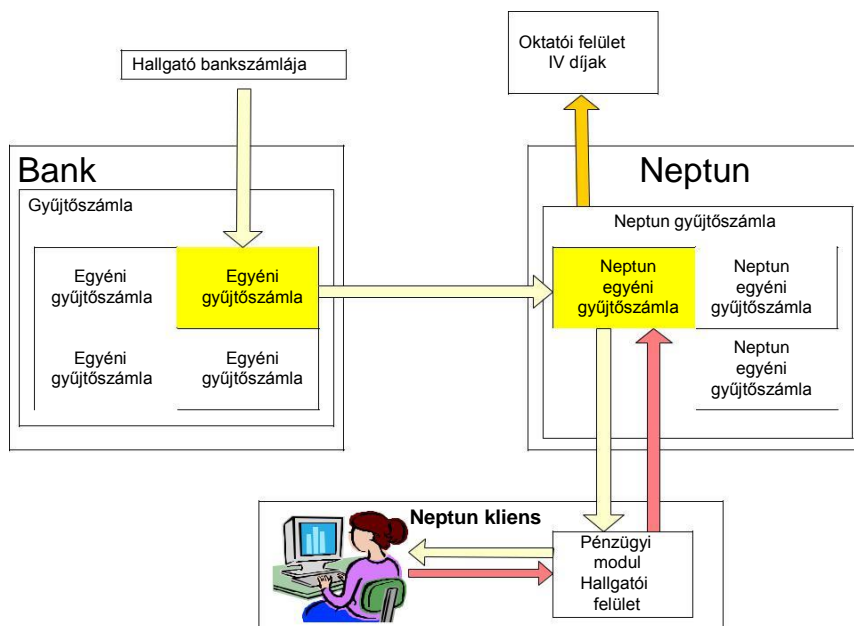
Oktatói felület
IV díjak

Hallgató bankszámlája

Bank

Gyűjtőszámla

Egyéni gyűjtőszámla

Egyéni gyűjtőszámla

Egyéni gyűjtőszámla

Egyéni gyűjtőszámla

Neptun

Neptun gyűjtőszámla

Neptun egyéni gyűjtőszámla

Neptun egyéni gyűjtőszámla

Neptun egyéni gyűjtőszámla

Neptun kliens

Pénzügyi modul Hallgatói felület